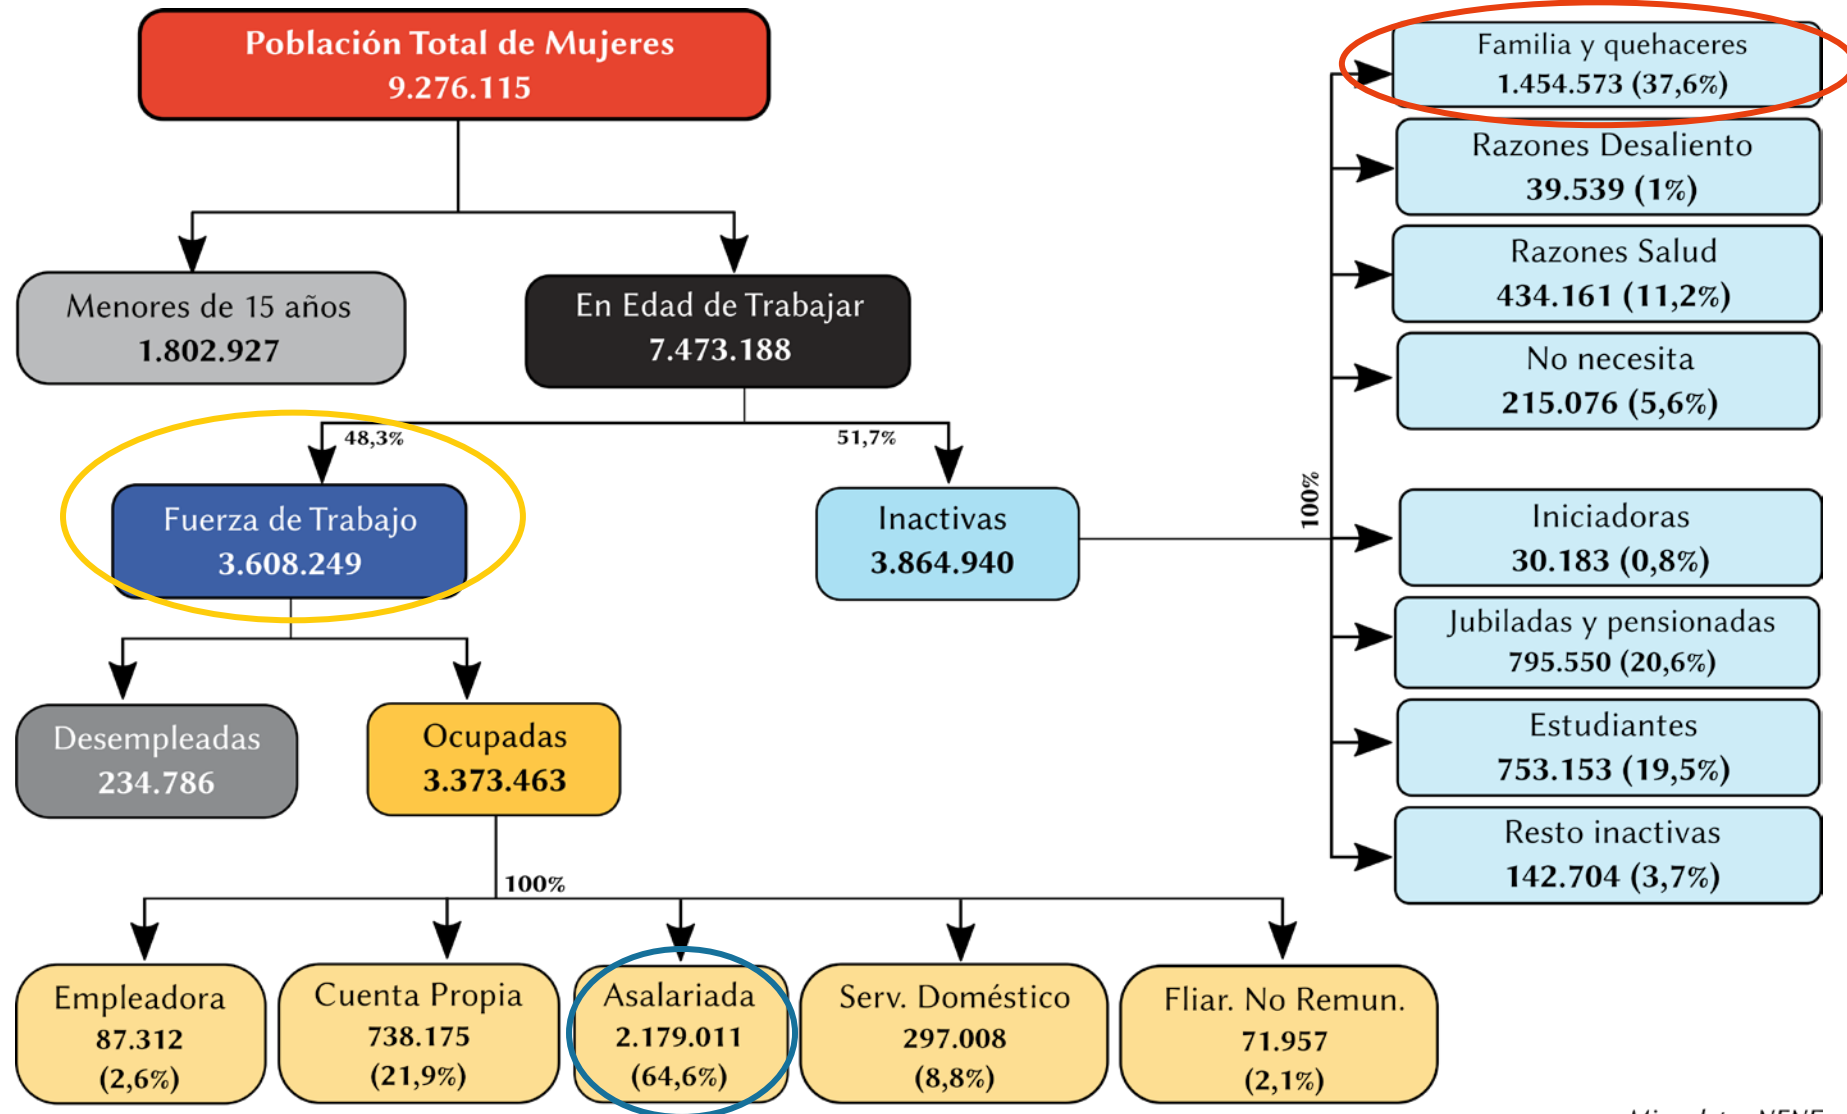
Población Total de Mujeres
9.276.115

Menores de 15 años
1.802.927

En Edad de Trabajar
7.473.188

48,3%

51,7%

Fuerza de Trabajo
3.608.249

Inactivas
3.864.940

100%

Familia y quehaceres
1.454.573 (37,6%)

Razones Desaliento
39.539 (1%)

Razones Salud
434.161 (11,2%)

No necesita
215.076 (5,6%)

Iniciadoras
30.183 (0,8%)

Jubiladas y pensionadas
795.550 (20,6%)

Estudiantes
753.153 (19,5%)

Resto inactivas
142.704 (3,7%)

Desempleadas
234.786

Ocupadas
3.373.463

100%

Empleadora
87.312
(2,6%)

Cuenta Propia
738.175
(21,9%)

Asalariada
2.179.011
(64,6%)

Serv. Doméstico
297.008
(8,8%)

Fliar. No Remun.
71.957
(2,1%)

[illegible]